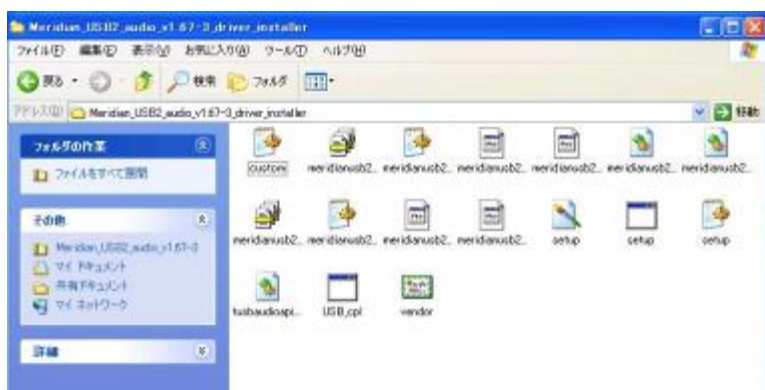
Meridian_USB2_audio_v1.67-3_driver_installer

ファイル(F) 編集(E) 表示(V) お気に入り(A) ツール(T) ヘルプ(H)

戻る 検索 フォルダ

アドレス(D) Meridian_USB2_audio_v1.67-3_driver_installer

移動

ファイルとフォルダのタスク

ファイルをすべて展開

その他

Meridian_USB2_audio_v1.67-3

マイ ドキュメント

共有ドキュメント

マイ ネットワーク

詳細

custom

meridianusb2...

meridianusb2...

meridianusb2...

meridianusb2...

meridianusb2...

meridianusb2...

meridianusb2...

meridianusb2...

meridianusb2...

meridianusb2...

setup

setup

setup

tusbaudioapi...

USB_cpl

vendor